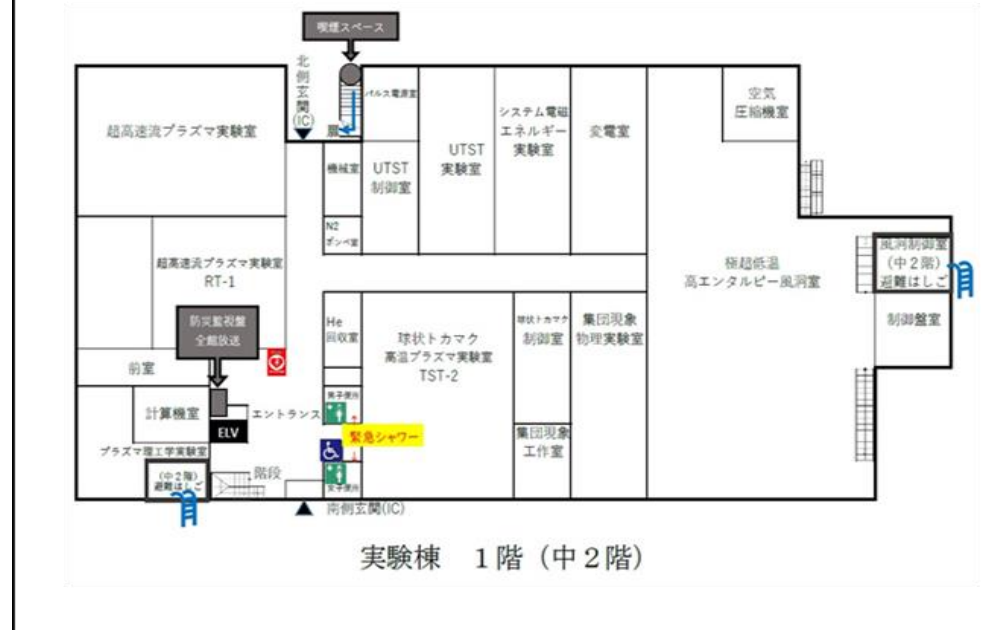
喫煙スペース

北側玄関(IC)

超高速流プラズマ実験室

パルス電源室

扉

機械室

UTST 制御室

UTST 実験室

システム電磁エネルギー実験室

変電室

空気圧縮機室

N2 ボンベ室

超高速流プラズマ実験室 RT-1

極超低温 高エンタルピー風洞室

風洞制御室（中２階）避難はしご

防災監視盤 全館放送

He 回収室

球状トカマク 高温プラズマ実験室 TST-2

球状トカマク 制御室

集団現象 物理実験室

制御盤室

前室

計算機室

ELV

エントランス

男子便所

緊急シャワー

集団現象 工作室

プラズマ理工学実験室

（中２階）避難はしご

階段

女子便所

南側玄関(IC)

実験棟　１階（中２階）